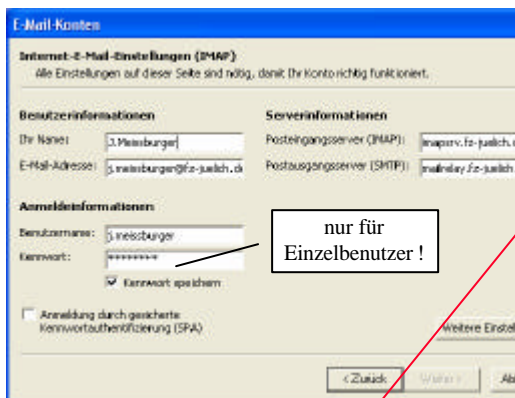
E-Mail-Konten

Internet-E-Mail-Einstellungen (IMAP)
Alle Einstellungen auf dieser Seite sind nötig, damit Ihr Konto richtig funktioniert.

Benutzerinformationen

Ihr Name: J.Meissburger

E-Mail-Adresse: j.meissburger@fz-juelich.de

Serverinformationen

Posteingangsserver (IMAP): imapsrv.fz-juelich.d

Postausgangsserver (SMTP): mailrelay.fz-juelich

Anmeldeinformationen

Benutzername: j.meissburger

Kennwort: ********

Kennwort speichern

nur für Einzelbenutzer !

Anmeldung durch gesicherte Kennwortauthentifizierung (SPA)

Weitere Einstell

< Zurück

Weiter >

Ab